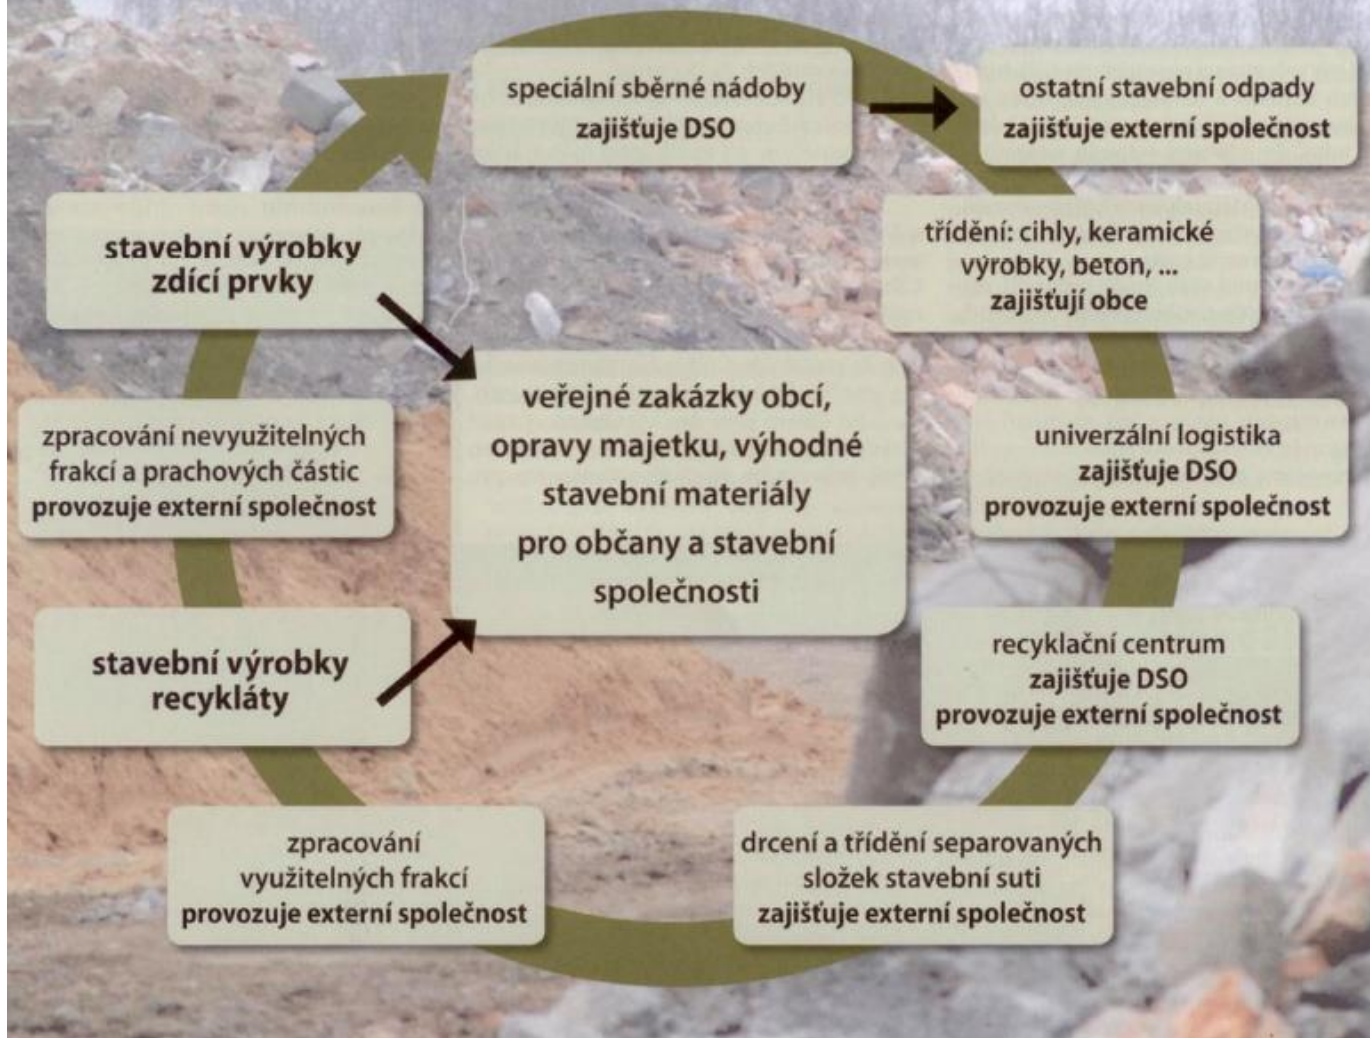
speciální sběrné nádoby
zajišťuje DSO

ostatní stavební odpady
zajišťuje externí společnost

třídění: cihly, keramické výrobky, beton, ...
zajišťují obce

univerzální logistika
zajišťuje DSO
provozuje externí společnost

recyklační centrum
zajišťuje DSO
provozuje externí společnost

drcení a třídění separovaných složek stavební suti
zajišťuje externí společnost

zpracování využitelných frakcí
provozuje externí společnost

stavební výrobky
recykláty

zpracování nevyužitelných frakcí a prachových částic
provozuje externí společnost

stavební výrobky
zdící prvky

veřejné zakázky obcí, opravy majetku, výhodné stavební materiály pro občany a stavební společnosti